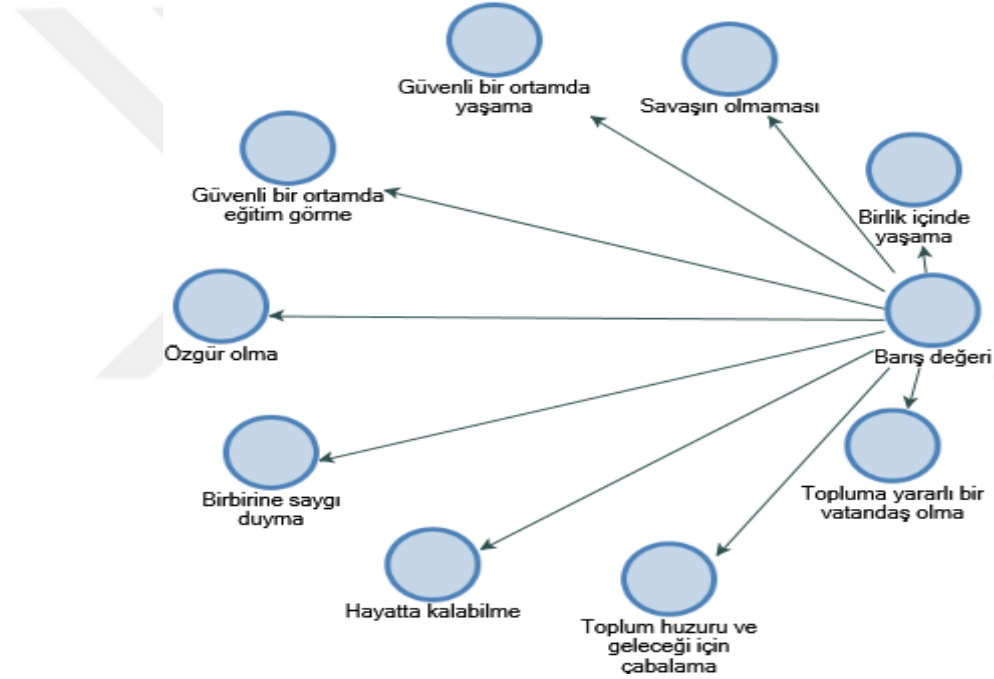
Güvenli bir ortamda yaşama

Savaşın olmaması

Güvenli bir ortamda eğitim görme

Birlik içinde yaşama

Özgür olma

Barış değeri

Birbirine saygı duyma

Topluma yararlı bir vatandaş olma

Hayatta kalabilme

Toplum huzuru ve geleceği için çabalama